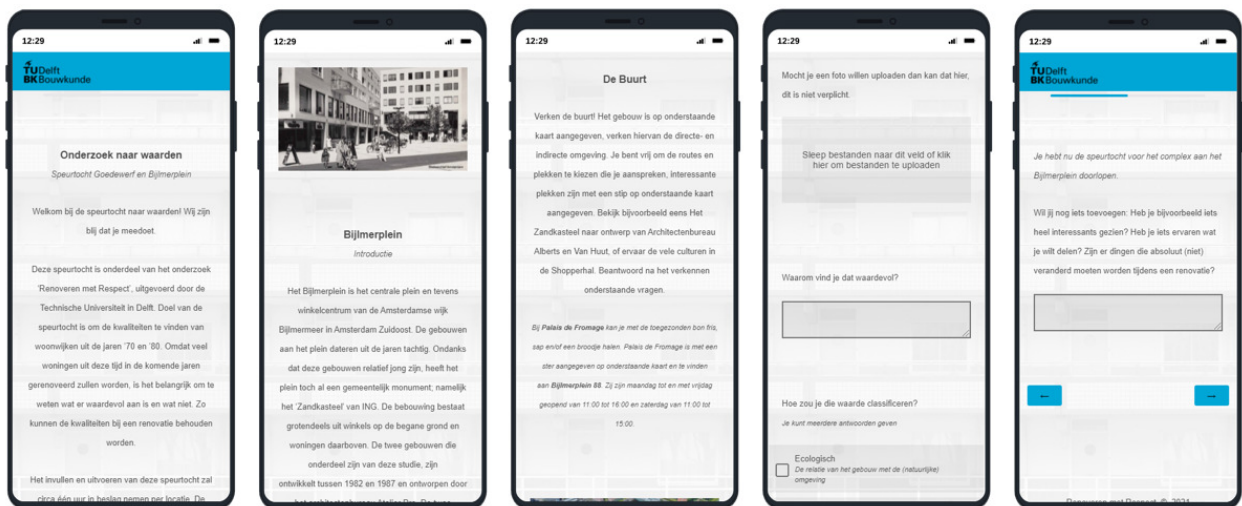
12:29

TU Delft
BK Bouwkunde

Onderzoek naar waarden

Speurtocht Goedewerf en Bijlmerplein

Welkom bij de speurtocht naar waarden! Wij zijn blij dat je meedoet.

Deze speurtocht is onderdeel van het onderzoek 'Renoveren met Respect', uitgevoerd door de Technische Universiteit in Delft. Doel van de speurtocht is om de kwaliteiten te vinden van woonwijken uit de jaren '70 en '80. Omdat veel woningen uit deze tijd in de komende jaren gerenoveerd zullen worden, is het belangrijk om te weten wat er waardevol aan is en wat niet. Zo kunnen de kwaliteiten bij een renovatie behouden worden.

Het invullen en uitvoeren van deze speurtocht zal circa één uur in beslag nemen per locatie. De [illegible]

12:29

Bijlmerplein

Introductie

Het Bijlmerplein is het centrale plein en tevens winkelcentrum van de Amsterdamse wijk Bijlmermeer in Amsterdam Zuidoost. De gebouwen aan het plein dateren uit de jaren tachtig. Ondanks dat deze gebouwen relatief jong zijn, heeft het plein toch al een gemeentelijk monument; namelijk het 'Zandkasteel' van ING. De bebouwing bestaat grotendeels uit winkels op de begane grond en woningen daarboven. De twee gebouwen die onderdeel zijn van deze studie, zijn ontwikkeld tussen 1982 en 1987 en ontworpen door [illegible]

12:29

De Buurt

Verken de buurt! Het gebouw is op onderstaande kaart aangegeven, verken hiervan de directe- en indirecte omgeving. Je bent vrij om de routes en plekken te kiezen die je aanspreken, interessante plekken zijn met een stip op onderstaande kaart aangegeven. Bekijk bijvoorbeeld eens Het Zandkasteel naar ontwerp van Architectenbureau Alberts en Van Huut, of ervaar de vele culturen in de Shopperhal. Beantwoord na het verkennen onderstaande vragen.

Bij Palais de Fromage kan je met de toegezonden bon fris, sap en/of een broodje halen. Palais de Fromage is met een ster aangegeven op onderstaande kaart en te vinden aan Bijlmerplein 88. Zij zijn maandag tot en met vrijdag geopend van 11:00 tot 16:00 en zaterdag van 11:00 tot 15:00.

12:29

Mocht je een foto willen uploaden dan kan dat hier, dit is niet verplicht.

Sleep bestanden naar dit veld of klik hier om bestanden te uploaden

Waarom vind je dat waardevol?

Hoe zou je die waarde classificeren?

Je kunt meerdere antwoorden geven

Ecologisch
De relatie van het gebouw met de (natuurlijke) omgeving

12:29

TU Delft
BK Bouwkunde

Je hebt nu de speurtocht voor het complex aan het Bijlmerplein doorlopen.

Wil jij nog iets toevoegen: Heb je bijvoorbeeld iets heel interessants gezien? Heb je iets ervaren wat je wilt delen? Zijn er dingen die absoluut (niet) veranderd moeten worden tijdens een renovatie?

←
→

Renoveren met Respect © 2021